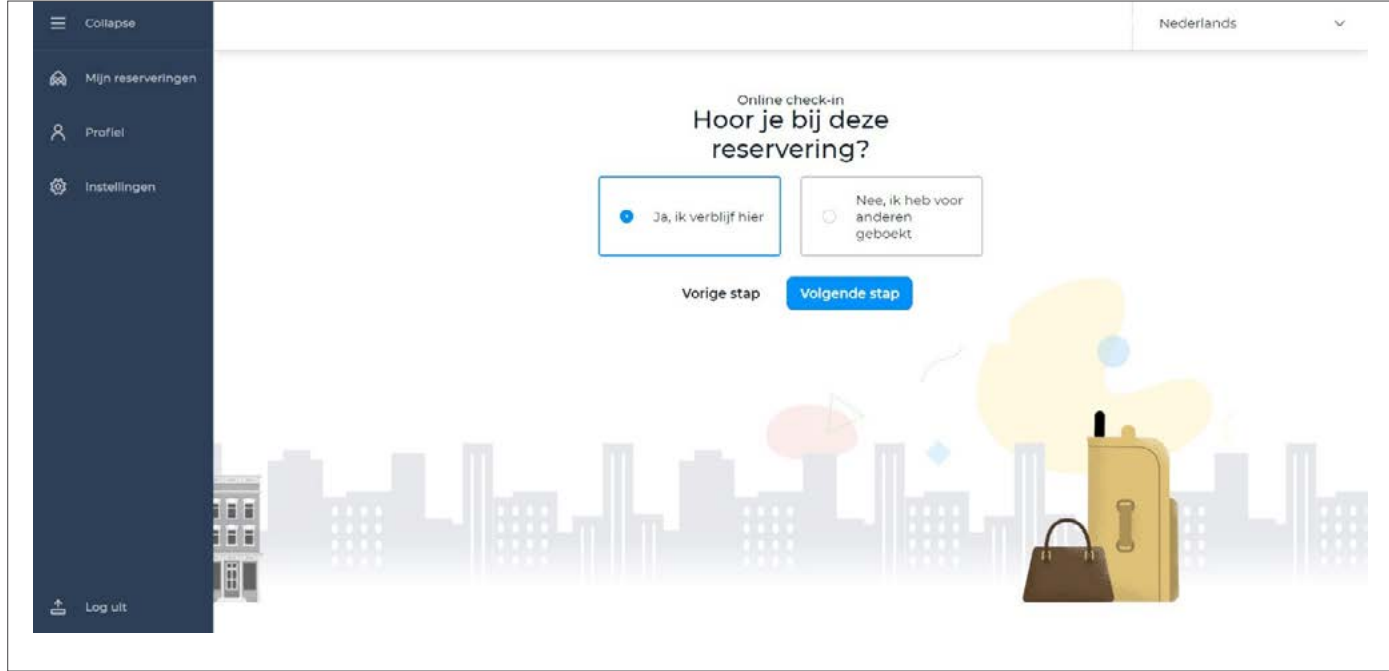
Collapse

Mijn reserveringen

Profiel

Instellingen

Log uit

Nederlands

Online check-in

Hoor je bij deze reservering?

Ja, ik verblijf hier

Nee, ik heb voor anderen geboekt

Vorige stap

Volgende stap